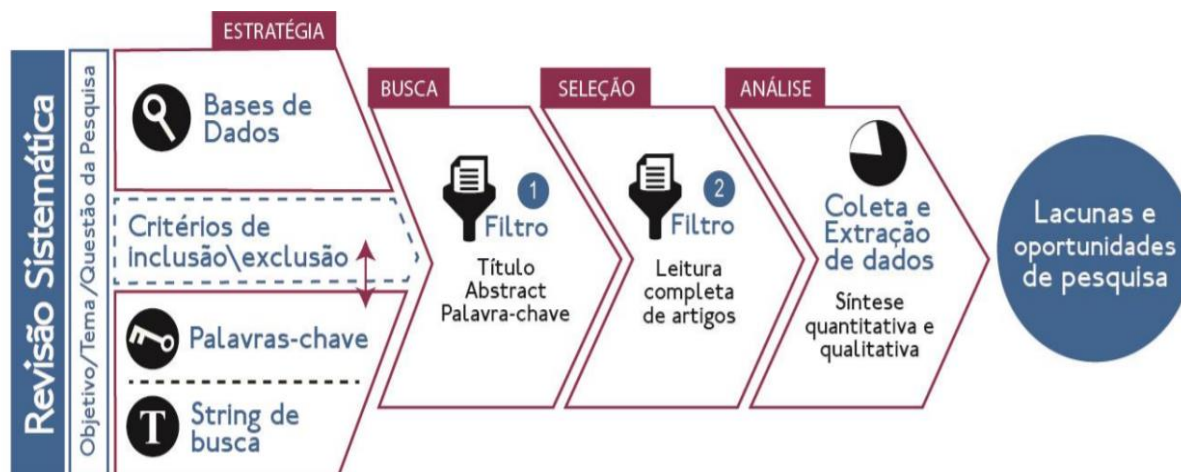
Revisão Sistemática

Objetivo/Tema/Questão da Pesquisa

ESTRATÉGIA

Bases de Dados

Critérios de inclusão\exclusão

Palavras-chave

String de busca

BUSCA

1 Filtro

Título
Abstract
Palavra-chave

SELEÇÃO

2 Filtro

Leitura completa de artigos

ANÁLISE

Coleta e Extração de dados

Síntese quantitativa e qualitativa

Lacunas e oportunidades de pesquisa